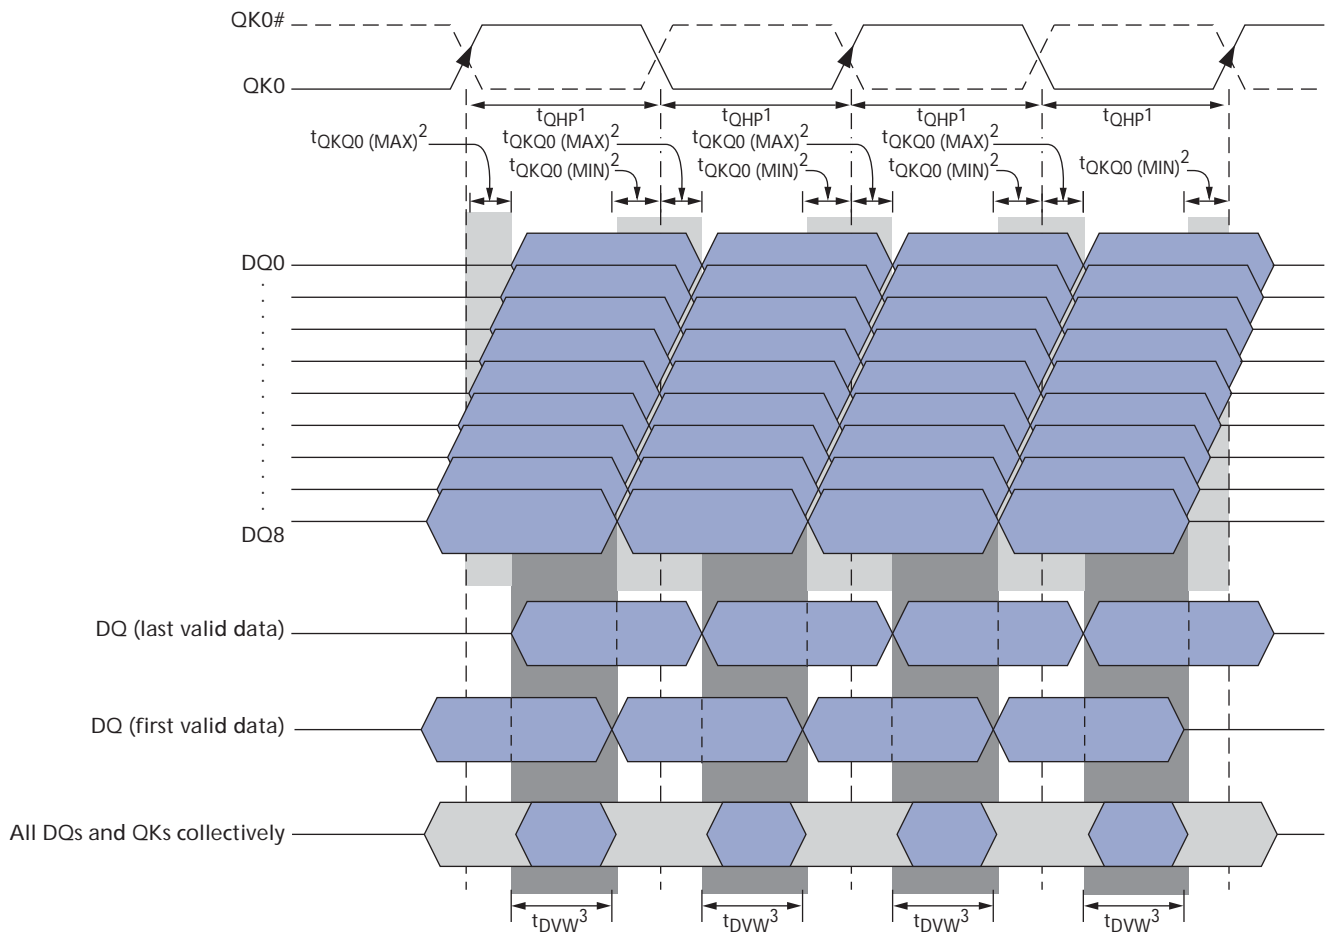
QK0#

QK0

$t_{QHP}^1$ $t_{QHP}^1$ $t_{QHP}^1$ $t_{QHP}^1$

$t_{QKQ0\ (MAX)}^2$ $t_{QKQ0\ (MAX)}^2$ $t_{QKQ0\ (MAX)}^2$ $t_{QKQ0\ (MAX)}^2$

$t_{QKQ0\ (MIN)}^2$ $t_{QKQ0\ (MIN)}^2$ $t_{QKQ0\ (MIN)}^2$ $t_{QKQ0\ (MIN)}^2$

DQ0

DQ8

DQ (last valid data)

DQ (first valid data)

All DQs and QKs collectively

$t_{DVW}^3$ $t_{DVW}^3$ $t_{DVW}^3$ $t_{DVW}^3$